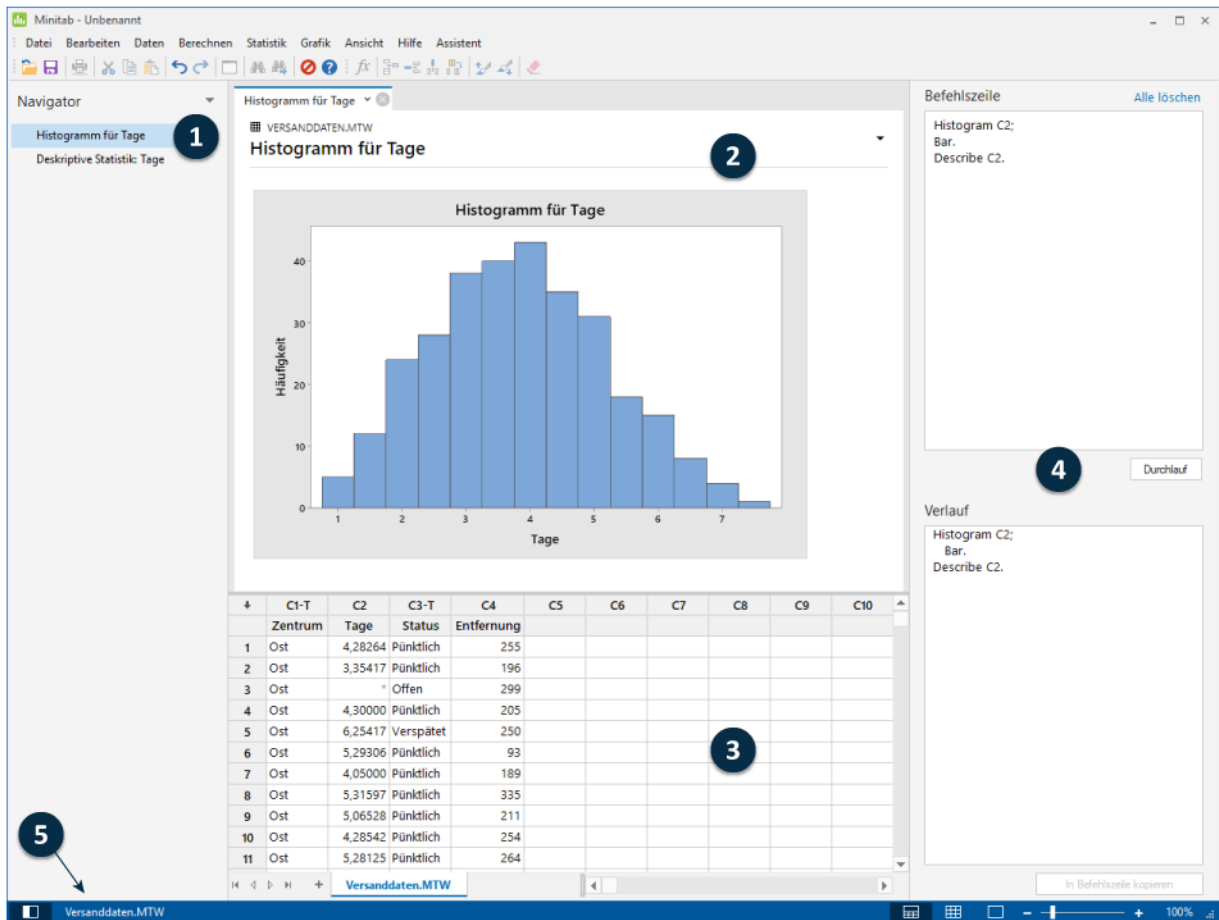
Minitab - Unbenannt

Datei Bearbeiten Daten Berechnen Statistik Grafik Ansicht Hilfe Assistent

Navigator

Histogramm für Tage
Deskriptive Statistik: Tage

1

Histogramm für Tage

VERSANDDATEN.MTW
Histogramm für Tage

2

Histogramm für Tage

40
30
20
10
0
Häufigkeit
1 2 3 4 5 6 7
Tage

Befehlszeile
Alle löschen

Histogram C2;
Bar.
Describe C2.

4

Durchlauf

Verlauf

Histogram C2;
Bar.
Describe C2.

| ↓ | C1-T | C2 | C3-T | C4 | C5 | C6 | C7 | C8 | C9 | C10 |
|---|---|---|---|---|---|---|---|---|---|---|
| | Zentrum | Tage | Status | Entfernung | | | | | | |
| 1 | Ost | 4,28264 | Pünktlich | 255 | | | | | | |
| 2 | Ost | 3,35417 | Pünktlich | 196 | | | | | | |
| 3 | Ost | * | Offen | 299 | | | | | | |
| 4 | Ost | 4,30000 | Pünktlich | 205 | | | | | | |
| 5 | Ost | 6,25417 | Verspätet | 250 | | | | | | |
| 6 | Ost | 5,29306 | Pünktlich | 93 | | | | | | |
| 7 | Ost | 4,05000 | Pünktlich | 189 | | | | | | |
| 8 | Ost | 5,31597 | Pünktlich | 335 | | | | | | |
| 9 | Ost | 5,06528 | Pünktlich | 211 | | | | | | |
| 10 | Ost | 4,28542 | Pünktlich | 254 | | | | | | |
| 11 | Ost | 5,28125 | Pünktlich | 264 | | | | | | |

3

Versanddaten.MTW

In Befehlszeile kopieren

5

Versanddaten.MTW

100%